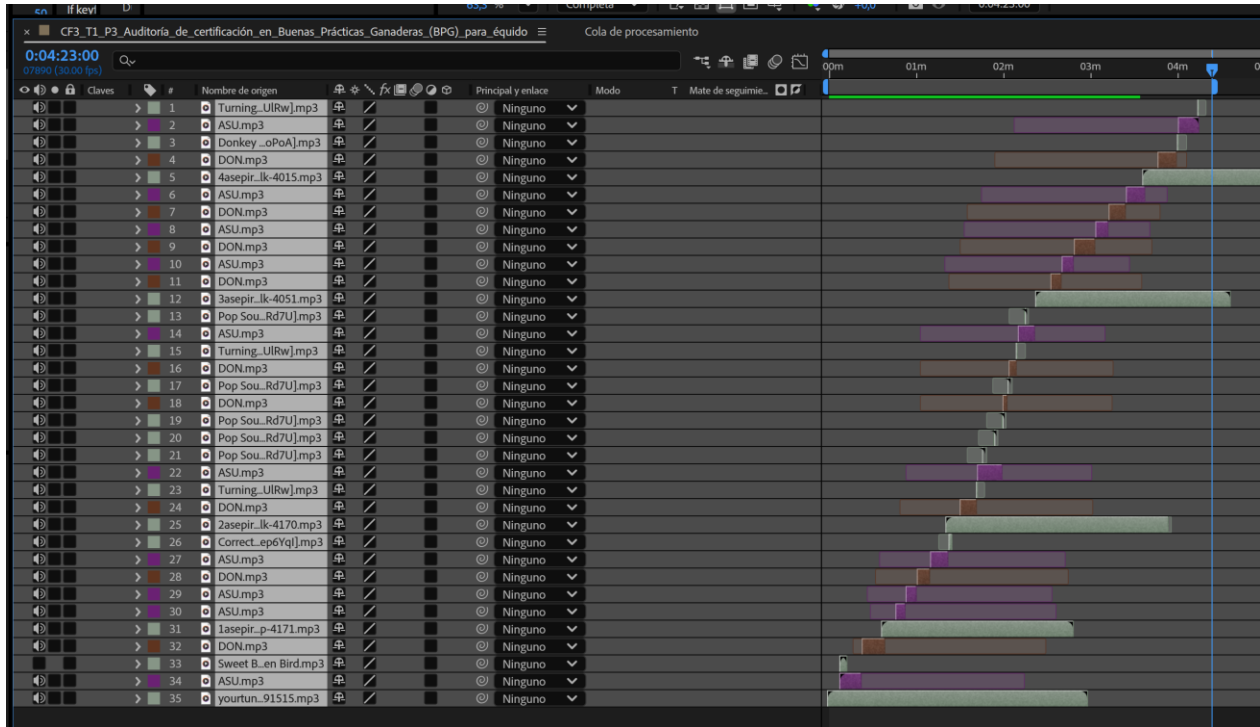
CF3_T1_P3_Auditoría_de_certificación_en_Buenas_Prácticas_Ganaderas_(BPG)_para_équido ≡

Cola de procesamiento

0:04:23:00
07890 (30.00 fps)

00m 01m 02m 03m 04m

Claves # Nombre de origen Principal y enlace Modo T Mate de seguimie...

| # | Nombre de origen | Principal y enlace |
|---|---|---|
| 1 | Turning...UlRw].mp3 | Ninguno |
| 2 | ASU.mp3 | Ninguno |
| 3 | Donkey ...oPoA].mp3 | Ninguno |
| 4 | DON.mp3 | Ninguno |
| 5 | 4asepir...lk-4015.mp3 | Ninguno |
| 6 | ASU.mp3 | Ninguno |
| 7 | DON.mp3 | Ninguno |
| 8 | ASU.mp3 | Ninguno |
| 9 | DON.mp3 | Ninguno |
| 10 | ASU.mp3 | Ninguno |
| 11 | DON.mp3 | Ninguno |
| 12 | 3asepir...lk-4051.mp3 | Ninguno |
| 13 | Pop Sou...Rd7U].mp3 | Ninguno |
| 14 | ASU.mp3 | Ninguno |
| 15 | Turning...UlRw].mp3 | Ninguno |
| 16 | DON.mp3 | Ninguno |
| 17 | Pop Sou...Rd7U].mp3 | Ninguno |
| 18 | DON.mp3 | Ninguno |
| 19 | Pop Sou...Rd7U].mp3 | Ninguno |
| 20 | Pop Sou...Rd7U].mp3 | Ninguno |
| 21 | Pop Sou...Rd7U].mp3 | Ninguno |
| 22 | ASU.mp3 | Ninguno |
| 23 | Turning...UlRw].mp3 | Ninguno |
| 24 | DON.mp3 | Ninguno |
| 25 | 2asepir...lk-4170.mp3 | Ninguno |
| 26 | Correct...ep6YqI].mp3 | Ninguno |
| 27 | ASU.mp3 | Ninguno |
| 28 | DON.mp3 | Ninguno |
| 29 | ASU.mp3 | Ninguno |
| 30 | ASU.mp3 | Ninguno |
| 31 | 1asepir...p-4171.mp3 | Ninguno |
| 32 | DON.mp3 | Ninguno |
| 33 | Sweet B...en Bird.mp3 | Ninguno |
| 34 | ASU.mp3 | Ninguno |
| 35 | yourtun...91515.mp3 | Ninguno |